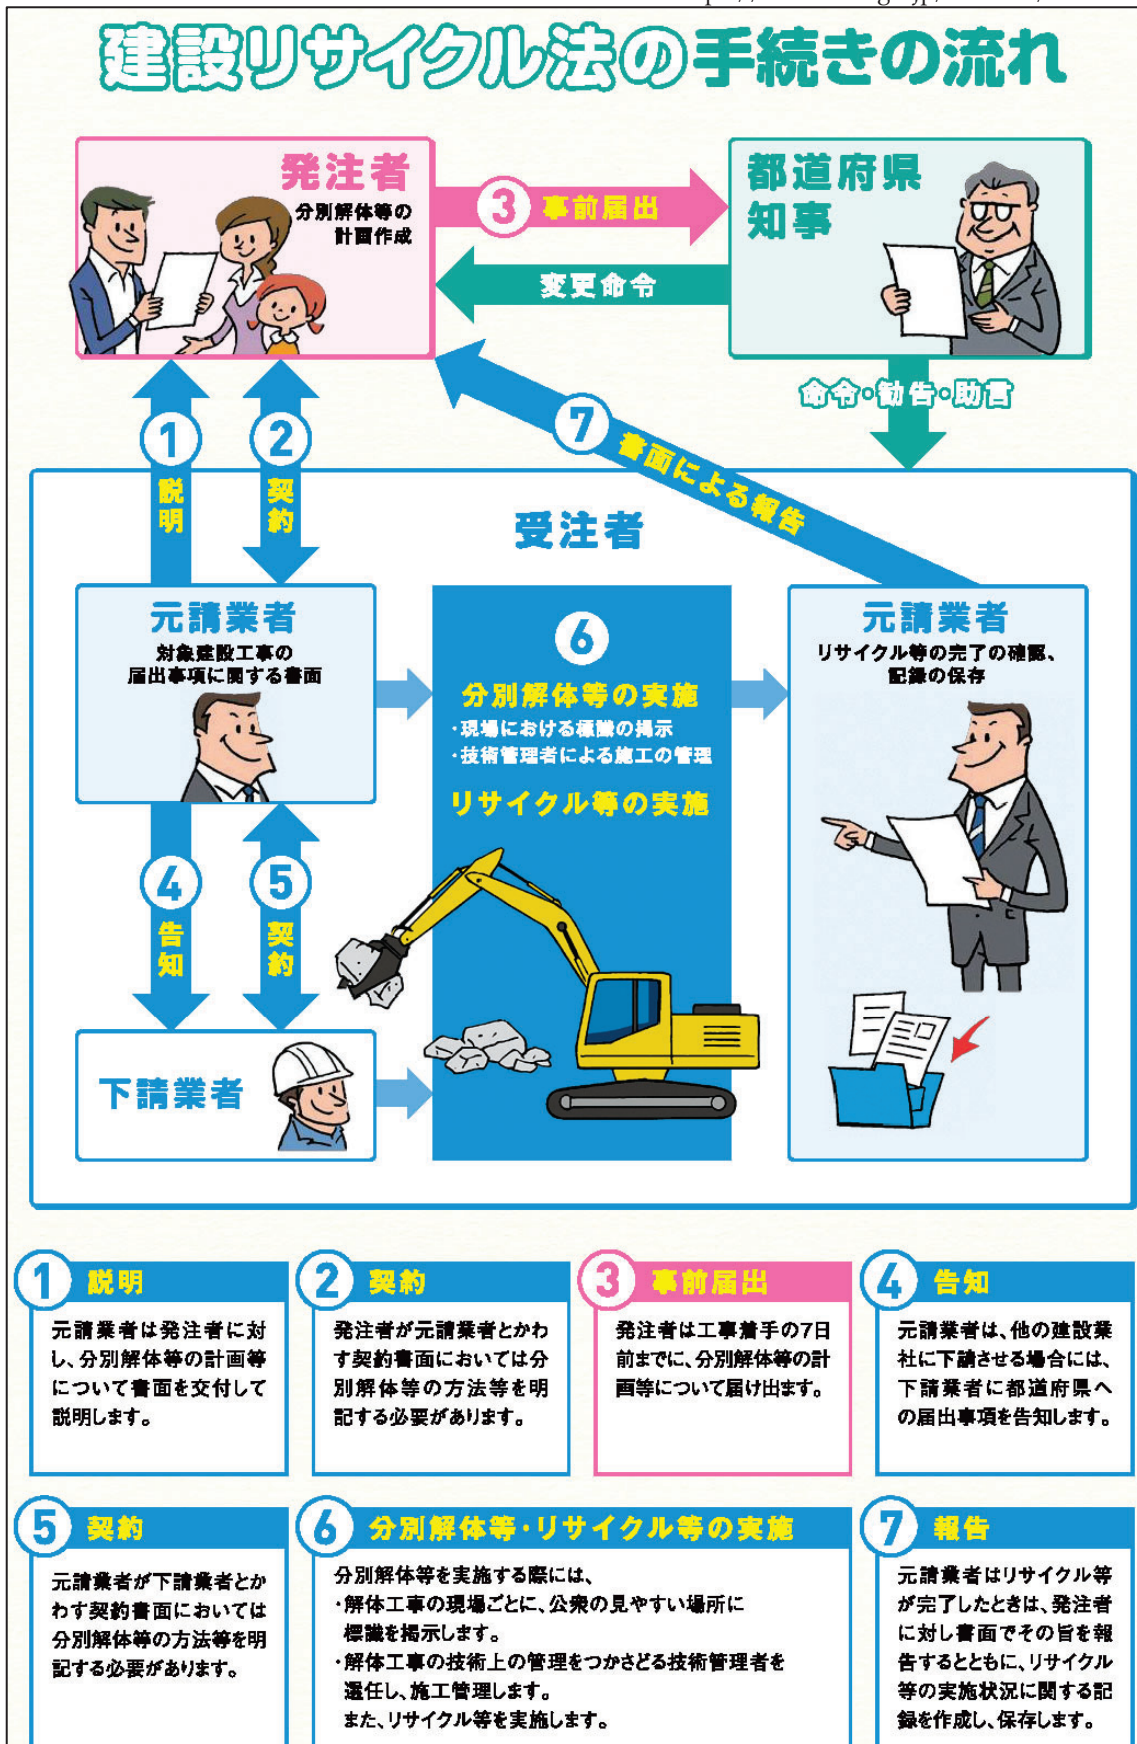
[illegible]

建設リサイクル法の手続きの流れ

発注者
分別解体等の計画作成

3 事前届出

変更命令

都道府県知事

命令・勧告・助言

1 説明

2 契約

7 書面による報告

受注者

元請業者
対象建設工事の届出事項に関する書面

6
分別解体等の実施
・現場における標識の掲示
・技術管理者による施工の管理
リサイクル等の実施

元請業者
リサイクル等の完了の確認、記録の保存

4 告知

5 契約

下請業者

1 説明
元請業者は発注者に対し、分別解体等の計画等について書面を交付して説明します。

2 契約
発注者が元請業者とかわす契約書面においては分別解体等の方法等を明記する必要があります。

3 事前届出
発注者は工事着手の7日前までに、分別解体等の計画等について届け出ます。

4 告知
元請業者は、他の建設業社に下請させる場合には、下請業者に都道府県への届出事項を告知します。

5 契約
元請業者が下請業者とかわす契約書面においては分別解体等の方法等を明記する必要があります。

6 分別解体等・リサイクル等の実施
分別解体等を実施する際には、
・解体工事の現場ごとに、公衆の見やすい場所に標識を掲示します。
・解体工事の技術上の管理をつかさどる技術管理者を選任し、施工管理します。
また、リサイクル等を実施します。

7 報告
元請業者はリサイクル等が完了したときは、発注者に対し書面でその旨を報告するとともに、リサイクル等の実施状況に関する記録を作成し、保存します。